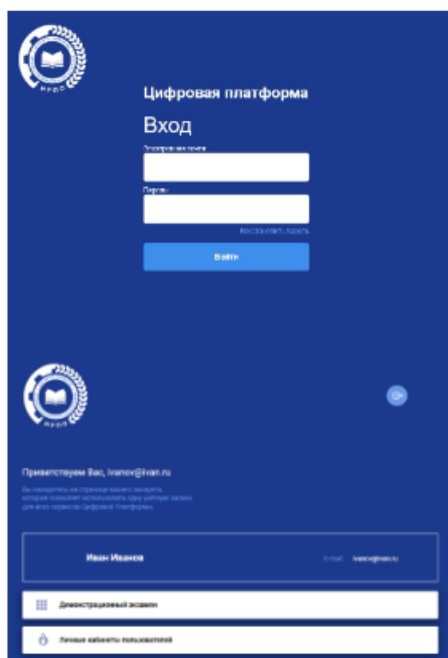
Цифровая платформа

Вход

Электронная почта

Пароль

Восстановить пароль

Войти

Приветствуем Вас, ivanov@ivan.ru

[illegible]

Иван Иванов

E-mail ivanov@ivan.ru

Демонстрационный экзамен

Личные кабинеты пользователей